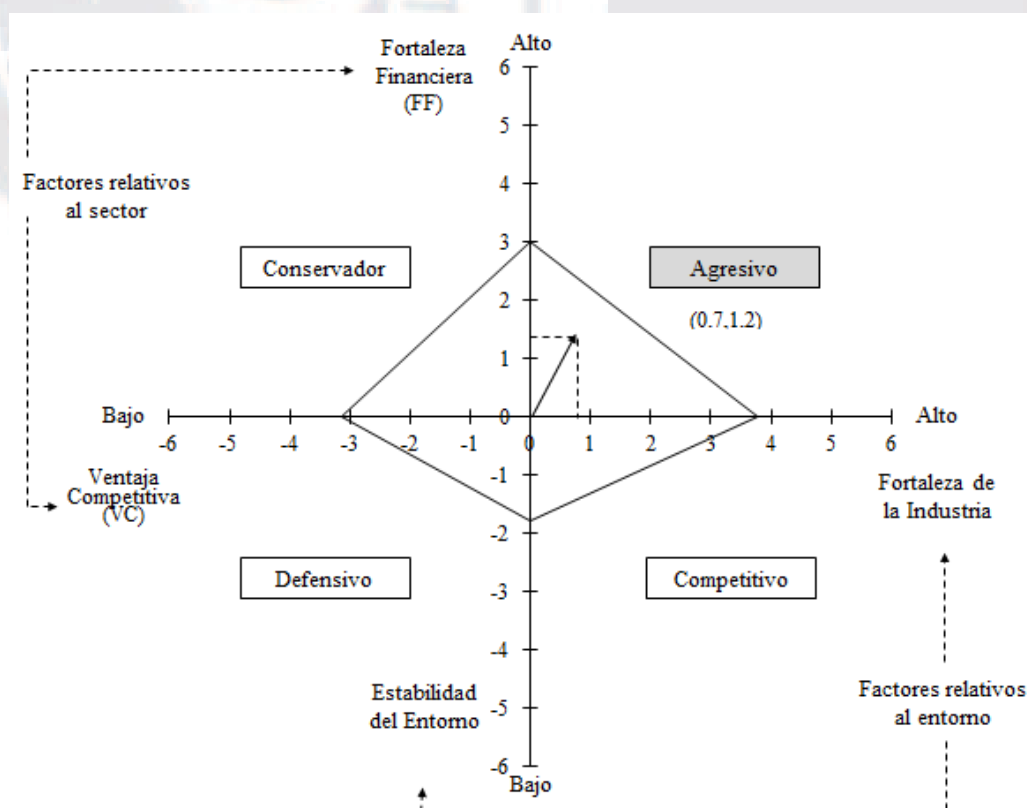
Fortaleza Financiera (FF)

Alto

6
5
4
3
2
1
0
-1
-2
-3
-4
-5
-6

Bajo

Factores relativos al sector

Conservador

Agresivo

(0.7,1.2)

Bajo

-6 -5 -4 -3 -2 -1 0 1 2 3 4 5 6

Alto

Ventaja Competitiva (VC)

Fortaleza de la Industria

Defensivo

Competitivo

Estabilidad del Entorno

Factores relativos al entorno